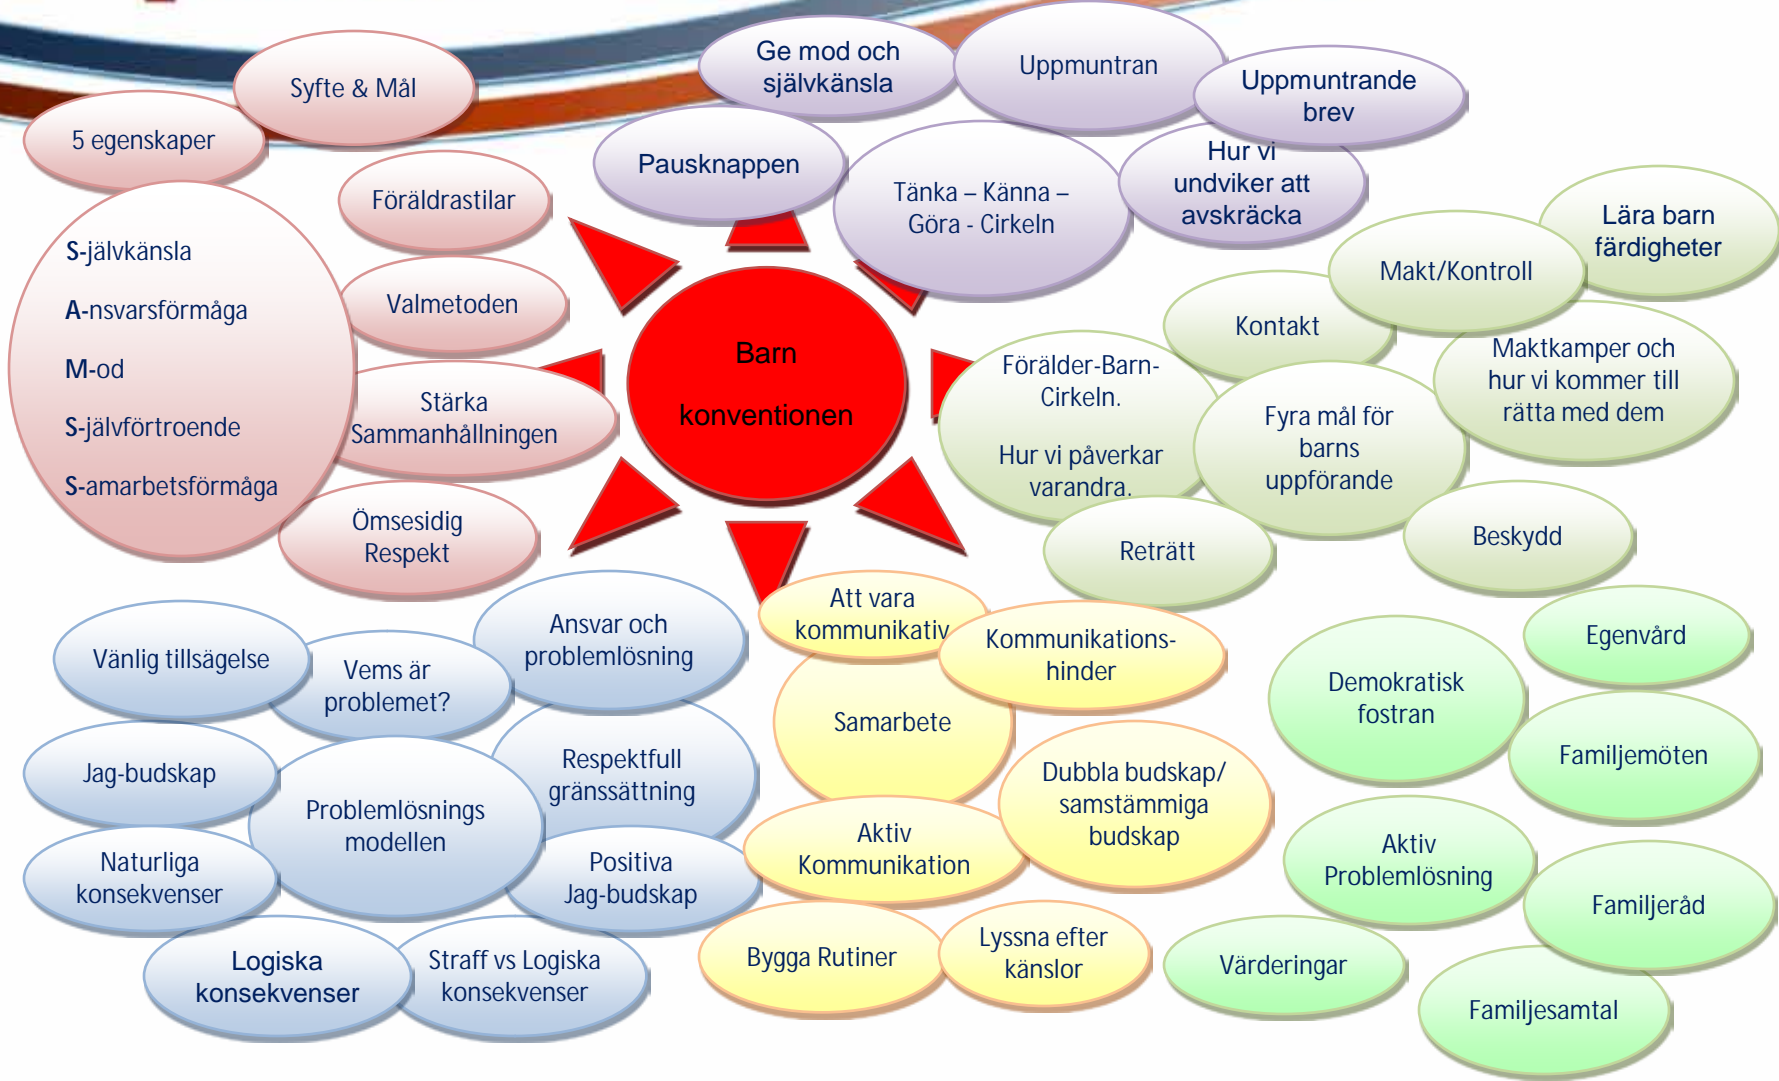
Barn konventionen

Syfte & Mål

5 egenskaper

Föräldrastilar

S-jälvkänsla

A-nsvarsförmåga

M-od

S-jälvförtroende

S-amarbetsförmåga

Valmetoden

Stärka Sammanhållningen

Ömsesidig Respekt

Ge mod och självkänsla

Uppmuntran

Uppmuntrande brev

Pausknappen

Tänka – Känna – Göra - Cirkeln

Hur vi undviker att avskräcka

Lära barn färdigheter

Makt/Kontroll

Kontakt

Maktkamper och hur vi kommer till rätta med dem

Förälder-Barn-Cirkeln.

Hur vi påverkar varandra.

Fyra mål för barns uppförande

Reträtt

Beskydd

Vänlig tillsägelse

Vems är problemet?

Ansvar och problemlösning

Jag-budskap

Problemlösnings modellen

Respektfull gränssättning

Naturliga konsekvenser

Positiva Jag-budskap

Logiska konsekvenser

Straff vs Logiska konsekvenser

Att vara kommunikativ

Kommunikations-hinder

Samarbete

Dubbla budskap/ samstämmiga budskap

Aktiv Kommunikation

Bygga Rutiner

Lyssna efter känslor

Egenvård

Demokratisk fostran

Familjemöten

Aktiv Problemlösning

Familjeråd

Värderingar

Familjesamtal